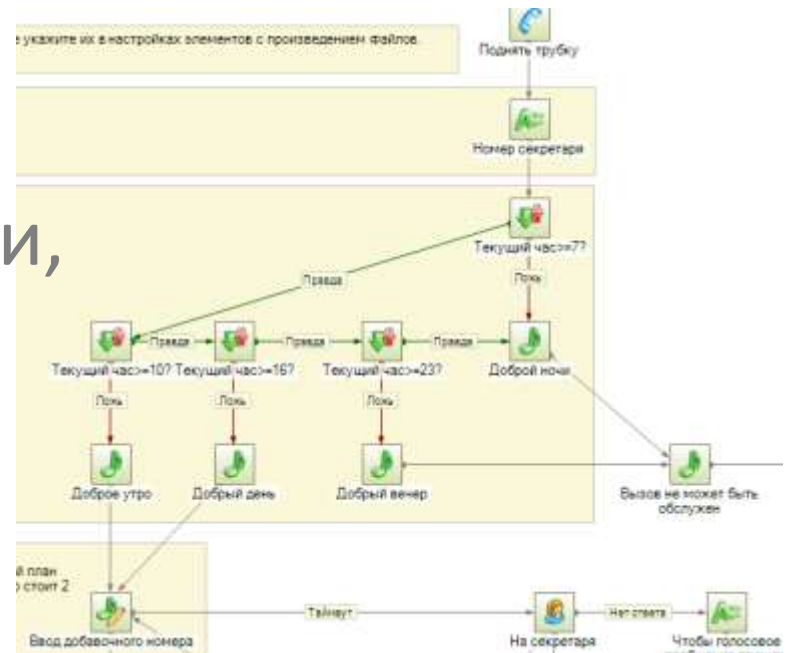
е укажите их в настройках элементов с произведением файлов.

Поднять трубку

Номер секретаря

и,

Текущий час>=7?

Правда

Ложь

Правда

Правда

Правда

Текущий час>=10?

Текущий час>=16?

Текущий час>=23?

Доброй ночи

Ложь

Ложь

Ложь

Доброе утро

Добрый день

Добрый вечер

Вызов не может быть обслужен

й план
о стоит 2

Таймаут

Нет ответа

Ввод добавочного номера

На секретаря

Чтобы голосовое